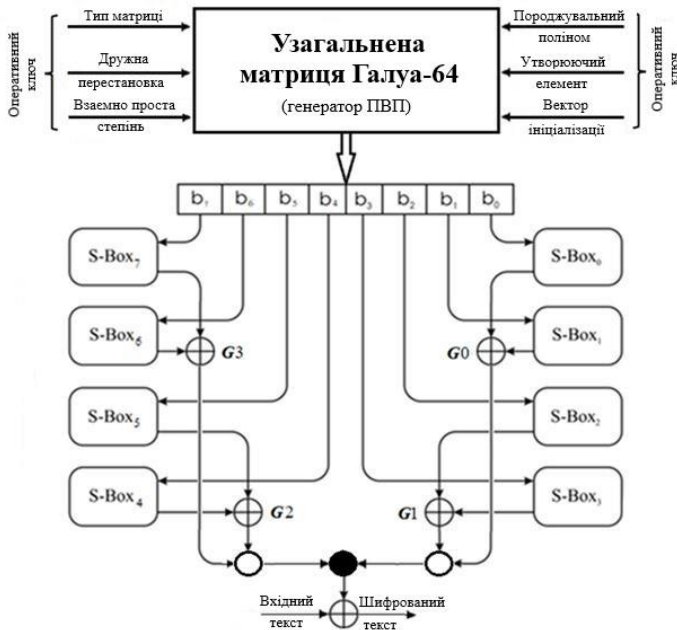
Оперативний ключ

Тип матриці

Дружна перестановка

Взаємно проста степінь

Узагальнена матриця Галуа-64

(генератор ПВП)

Породжувальний поліном

Утворюючий елемент

Вектор ініціалізації

Оперативний ключ

$b_7$ $b_6$ $b_5$ $b_4$ $b_3$ $b_2$ $b_1$ $b_0$

S-Box$_7$

S-Box$_6$

$G3$

S-Box$_5$

S-Box$_4$

$G2$

S-Box$_0$

S-Box$_1$

$G0$

S-Box$_2$

S-Box$_3$

$G1$

Вхідний текст

Шифрований текст